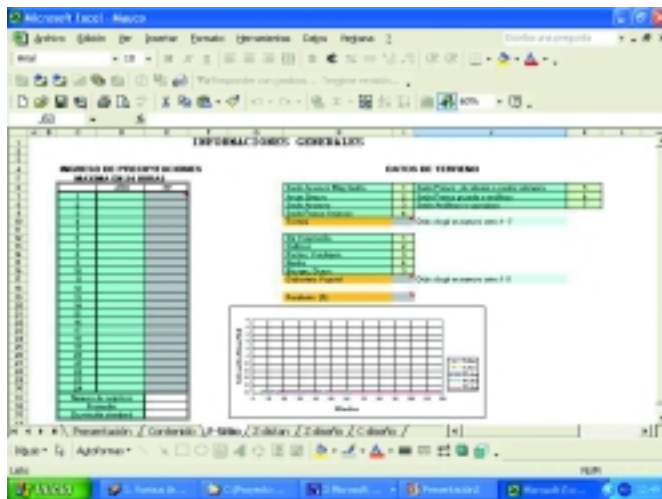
Microsoft Excel - Maaco

Archivo Edición Ver Insertar Formato Herramientas Datos Ventana ?

Escriba una pregunta

Arial 10

Responder con cambios... Terminar revisión...

60%

INFORMACIONES GENERALES

INGRESO DE PRECIPITACIONES MAXIMAS EN 24 HORAS

DATOS DE TERRENO

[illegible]

Sólo elegir un número entre 4 - 7

Sólo elegir un número entre 3 - 8

Resultado (R)

Meses

Presentación / Contenido / P-Sitios / Zc&Vias / Zc&Gr / Calculo / 

Dibujo Autoformas

Listo

NUM

Inicio